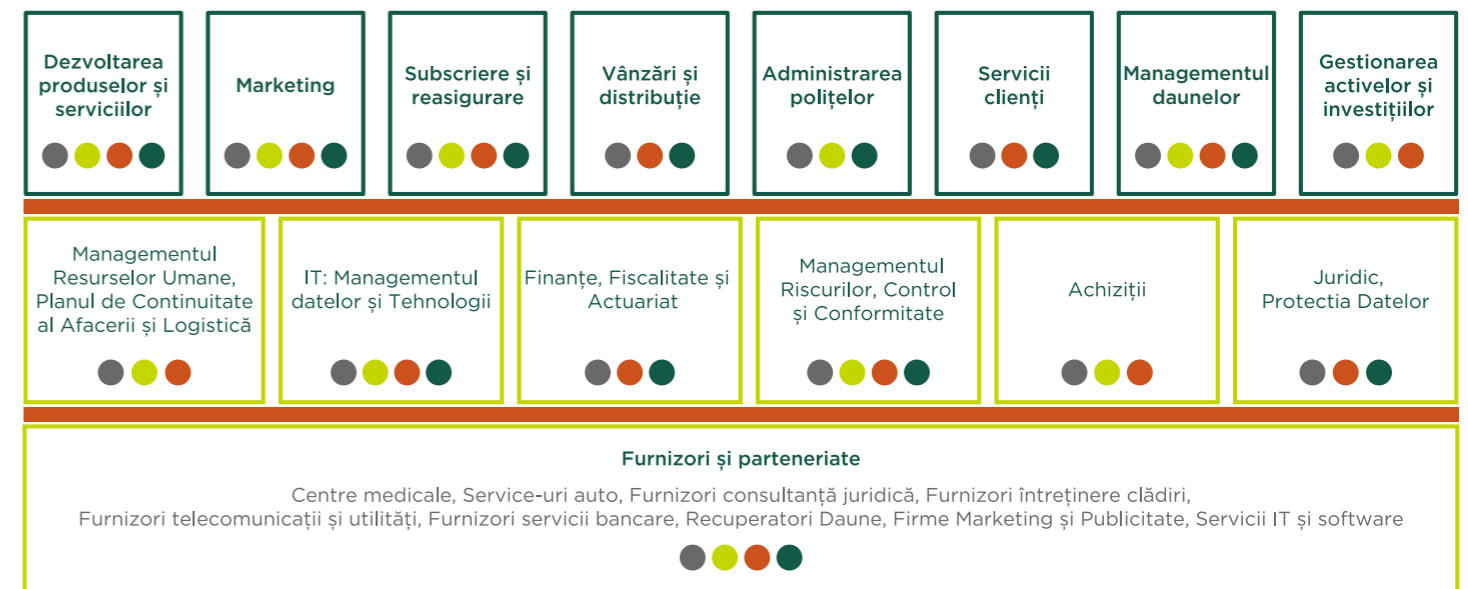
Dezvoltarea produselor și serviciilor

Marketing

Subscriere și reasigurare

Vânzări și distribuție

Administrarea polițelor

Servicii clienți

Managementul daunelor

Gestionarea activelor și investițiilor

Managementul Resurselor Umane, Planul de Continuitate al Afacerii și Logistică

IT: Managementul datelor și Tehnologii

Finanțe, Fiscalitate și Actuariat

Managementul Riscurilor, Control și Conformitate

Achiziții

Juridic, Protectia Datelor

Furnizori și parteneriate

Centre medicale, Service-uri auto, Furnizori consultanță juridică, Furnizori întreținere clădiri, Furnizori telecomunicații și utilități, Furnizori servicii bancare, Recuperatori Daune, Firme Marketing și Publicitate, Servicii IT și software